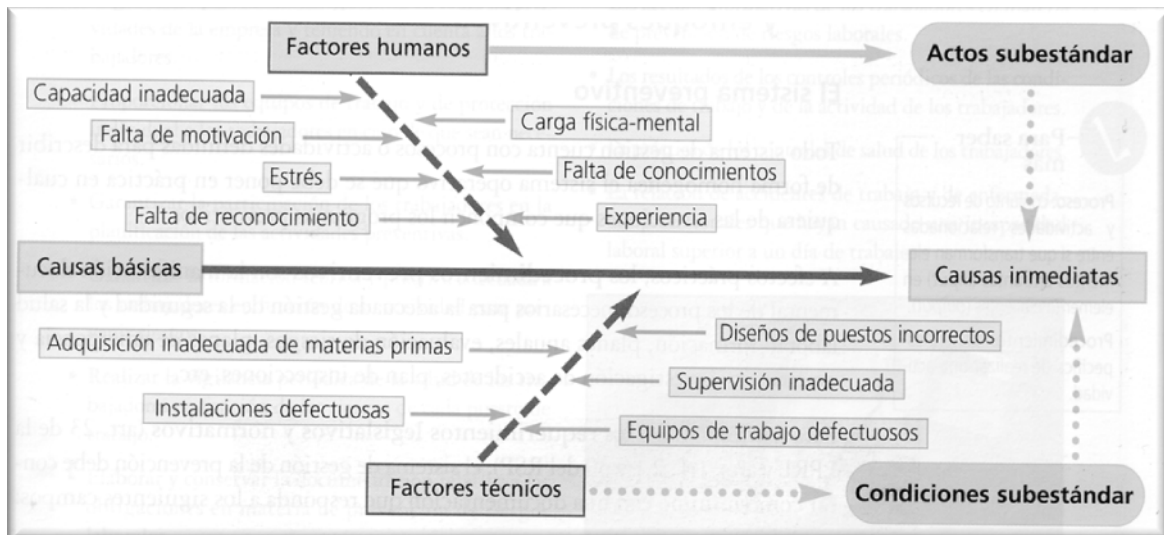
Factores humanos

Actos subestándar

Capacidad inadecuada

Falta de motivación

Carga física-mental

Estrés

Falta de conocimientos

Falta de reconocimiento

Experiencia

Causas básicas

Causas inmediatas

Diseños de puestos incorrectos

Adquisición inadecuada de materias primas

Supervisión inadecuada

Instalaciones defectuosas

Equipos de trabajo defectuosos

Factores técnicos

Condiciones subestándar